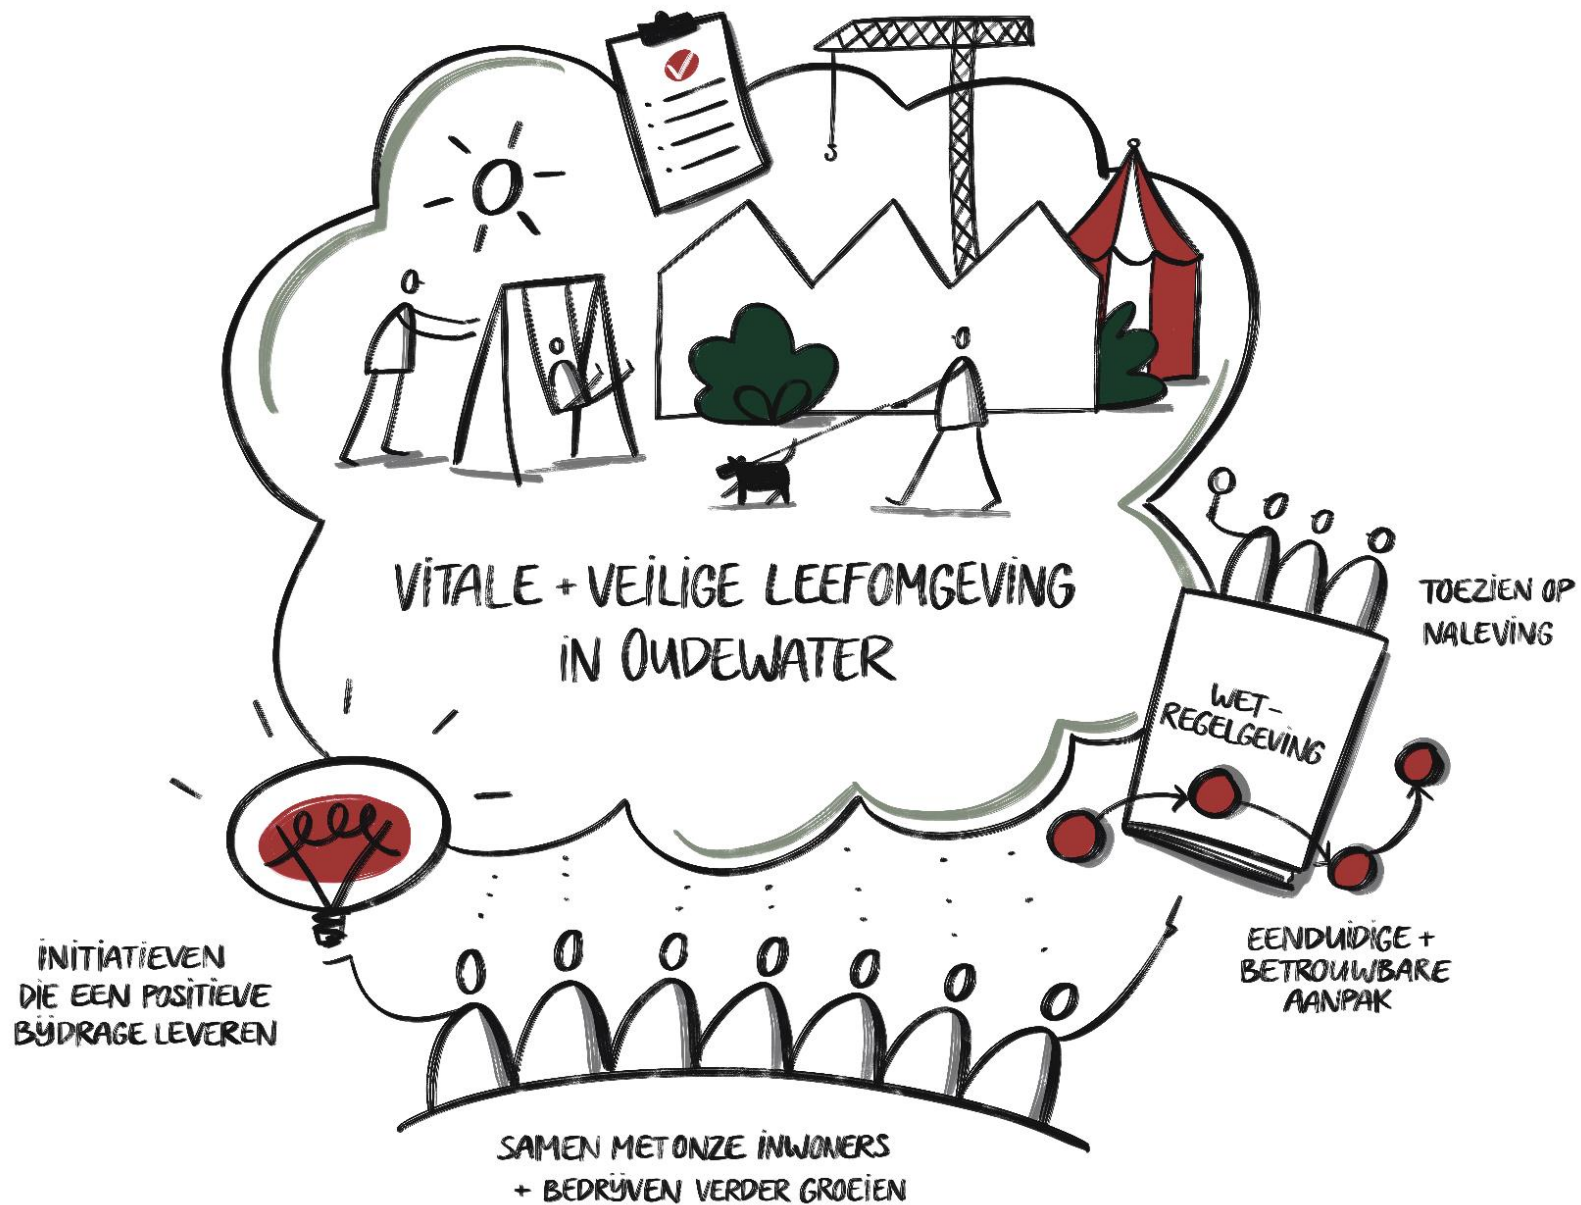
VITALE + VEILIGE LEEFOMGEVING IN OUDEWATER

TOEZIEN OP NALEVING

WET- REGELGEVING

INITIATIEVEN DIE EEN POSITIEVE BŸDRAGE LEVEREN

EENDUIDIGE + BETROUWBARE AANPAK

SAMEN MET ONZE INWONERS + BEDRŸVEN VERDER GROEIEN